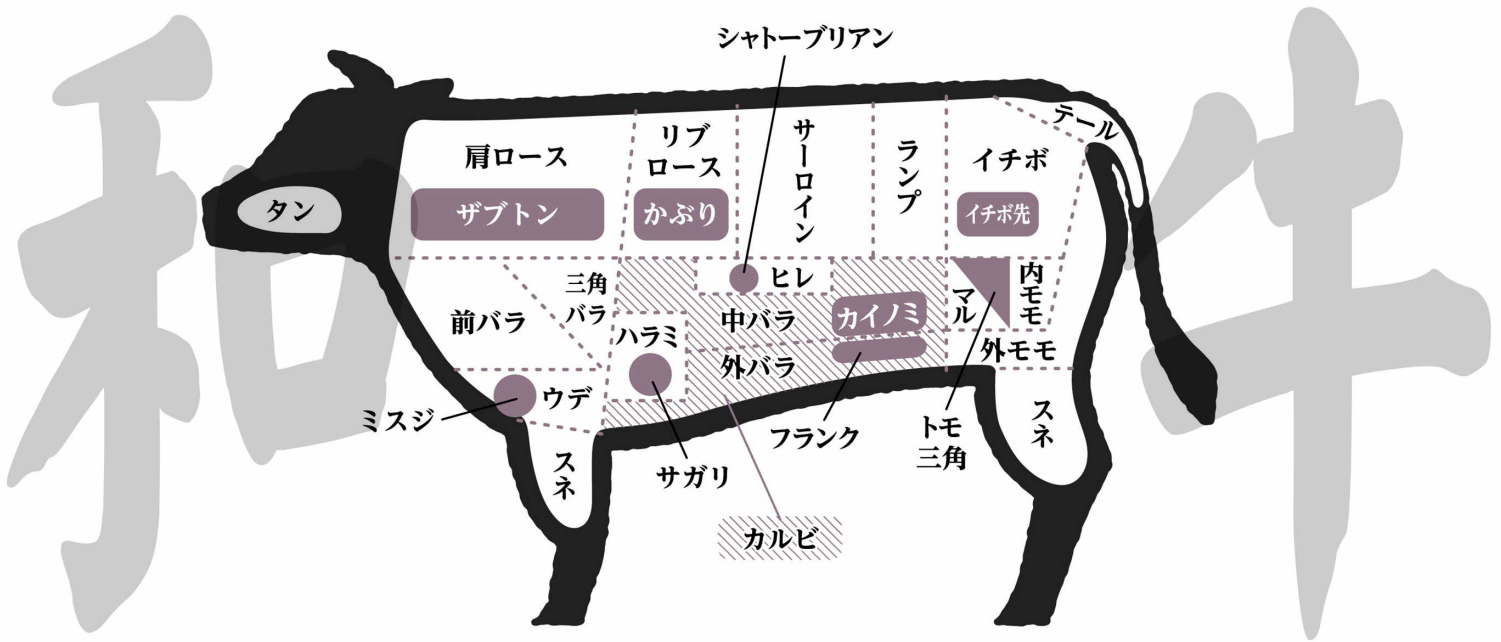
和

シャトーブリアン

テール

肩ロース

リブ
ロース

サーロイン

ランプ

イチボ

タン

ザブトン

かぶり

イチボ先

三角
バラ

ヒレ

内モモ

マル

前バラ

ハラミ

中バラ

カイノミ

外モモ

外バラ

ミスジ

ウデ

フランク

トモ
三角

スネ

スネ

サガリ

カルビ

牛